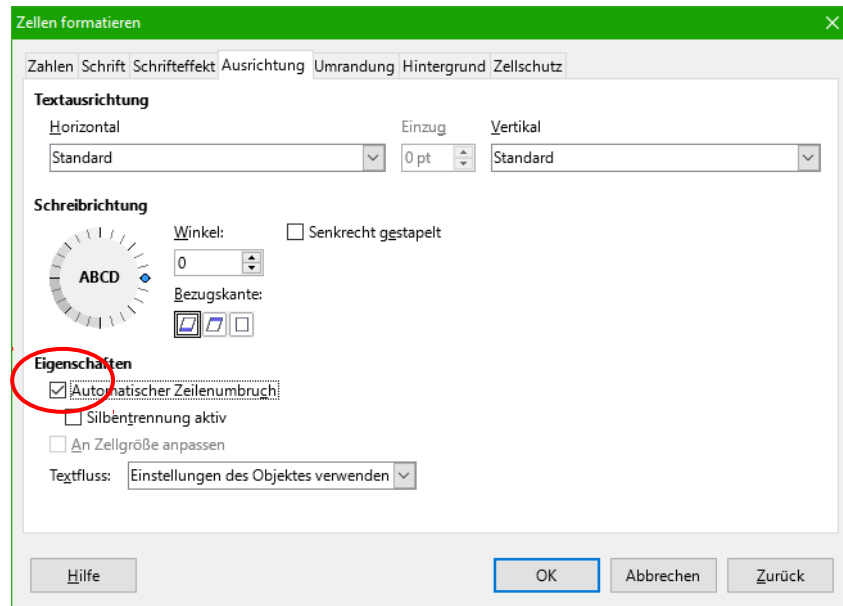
Zellen formatieren

Zahlen | Schrift | Schrifteffekt | Ausrichtung | Umrandung | Hintergrund | Zellschutz

Textausrichtung

Horizontal

Standard

Einzug

0 pt

Vertikal

Standard

Schreibrichtung

ABCD

Winkel:

0

Senkrecht gestapelt

Bezugskante:

Eigenschaften

Automatischer Zeilenumbruch

Silbentrennung aktiv

An Zellgröße anpassen

Textfluss: Einstellungen des Objektes verwenden

Hilfe

OK

Abbrechen

Zurück